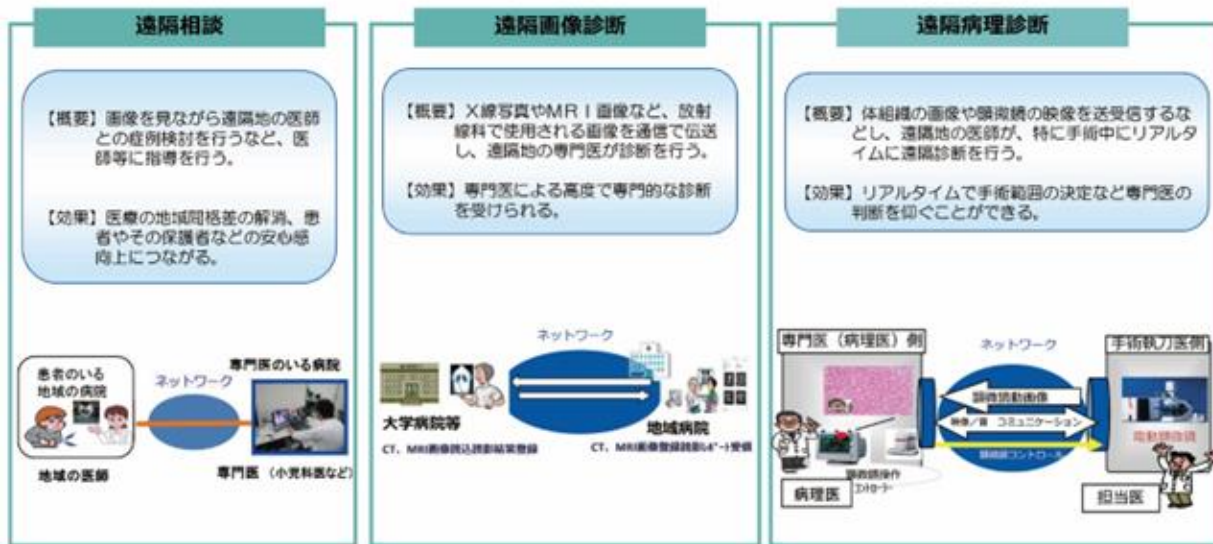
遠隔相談

【概要】画像を見ながら遠隔地の医師との症例検討を行うなど、医師等に指導を行う。

【効果】医療の地域間格差の解消、患者やその保護者などの安心感向上につながる。

患者のいる地域の病院

ネットワーク

専門医のいる病院

地域の医師

専門医（小児科医など）

遠隔画像診断

【概要】X線写真やMRI画像など、放射線科で使用される画像を通信で伝送し、遠隔地の専門医が診断を行う。

【効果】専門医による高度で専門的な診断を受けられる。

ネットワーク

大学病院等

地域病院

CT、MRI画像読影結果登録

CT、MRI画像登録読影レポート受信

遠隔病理診断

【概要】体組織の画像や顕微鏡の映像を送受信するなどし、遠隔地の医師が、特に手術中にリアルタイムに遠隔診断を行う。

【効果】リアルタイムで手術範囲の決定など専門医の判断を仰ぐことができる。

専門医（病理医）側

ネットワーク

手術執刀医側

顕微鏡動画像

映像／音 コミュニケーション

顕微鏡コントロール

電動顕微鏡

顕微鏡操作コントローラー

病理医

担当医